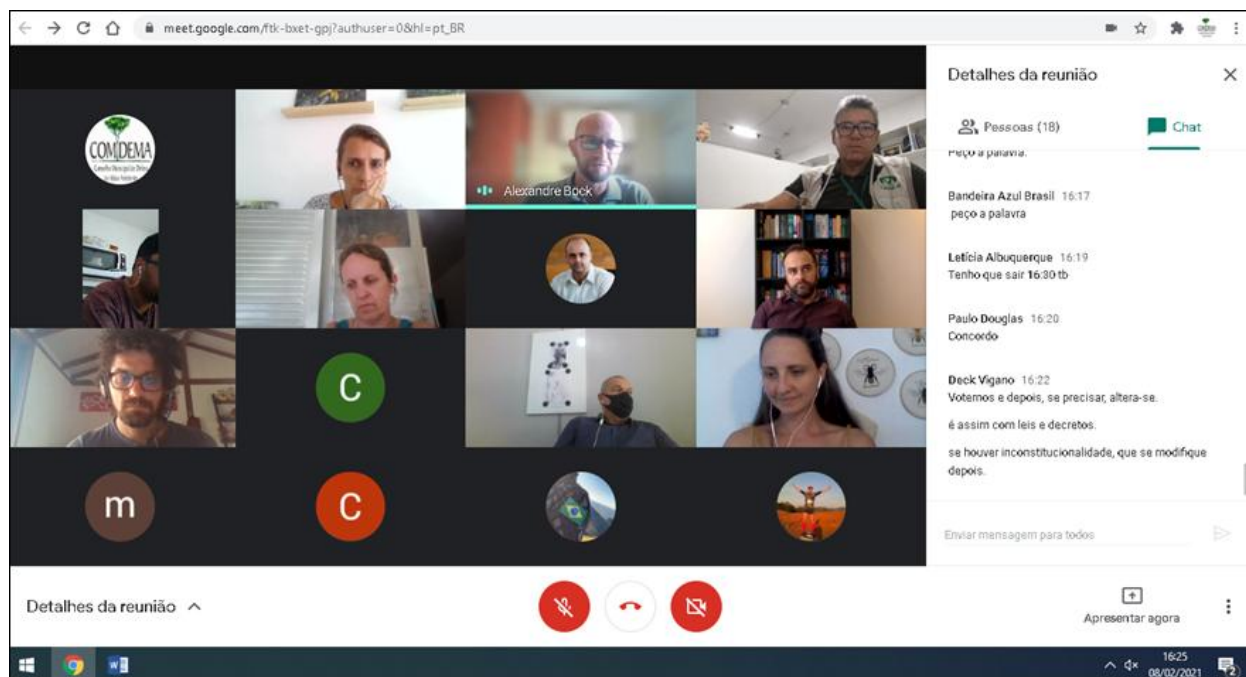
meet.google.com/ftk-bxet-gpj?authuser=0&hl=pt_BR

COMDEMA

Alexandre Bock

C

m

C

Detalhes da reunião

Pessoas (18)

Chat

Peço a palavra.

Bandeira Azul Brasil 16:17
peço a palavra

Letícia Albuquerque 16:19
Tenho que sair 16:30 tb

Paulo Douglas 16:20
Concordo

Deck Vigano 16:22
Votemos e depois, se precisar, altera-se.

é assim com leis e decretos.

se houver inconstitucionalidade, que se modifique depois.

Enviar mensagem para todos

Detalhes da reunião

Apresentar agora

16:25
08/02/2021